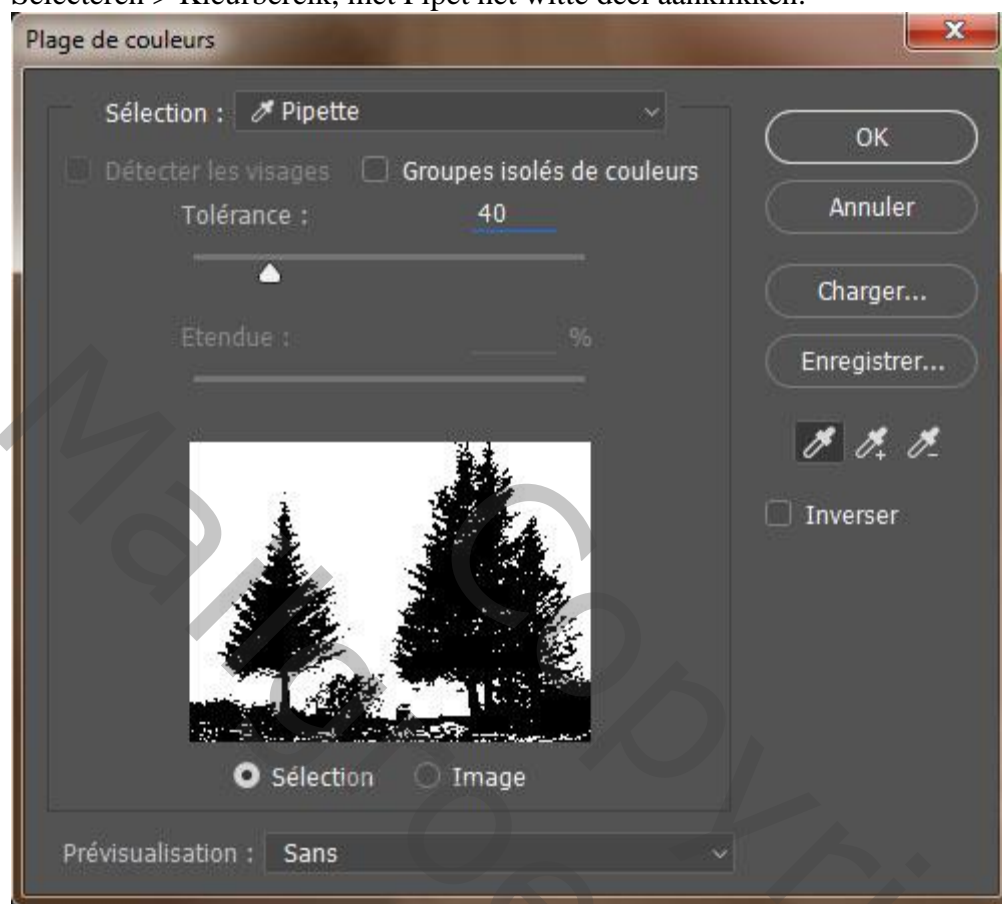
Selecteren > Kleurbereik; met Pipet het witte deel aanklikken.

Plage de couleurs

Sélection : Pipette

Détecter les visages
Groupes isolés de couleurs

Tolérance : 40

Etendue : %

Sélection
Image

Prévisualisation : Sans

OK
Annuler
Charger...
Enregistrer...

Inverser

Marijke Copyright